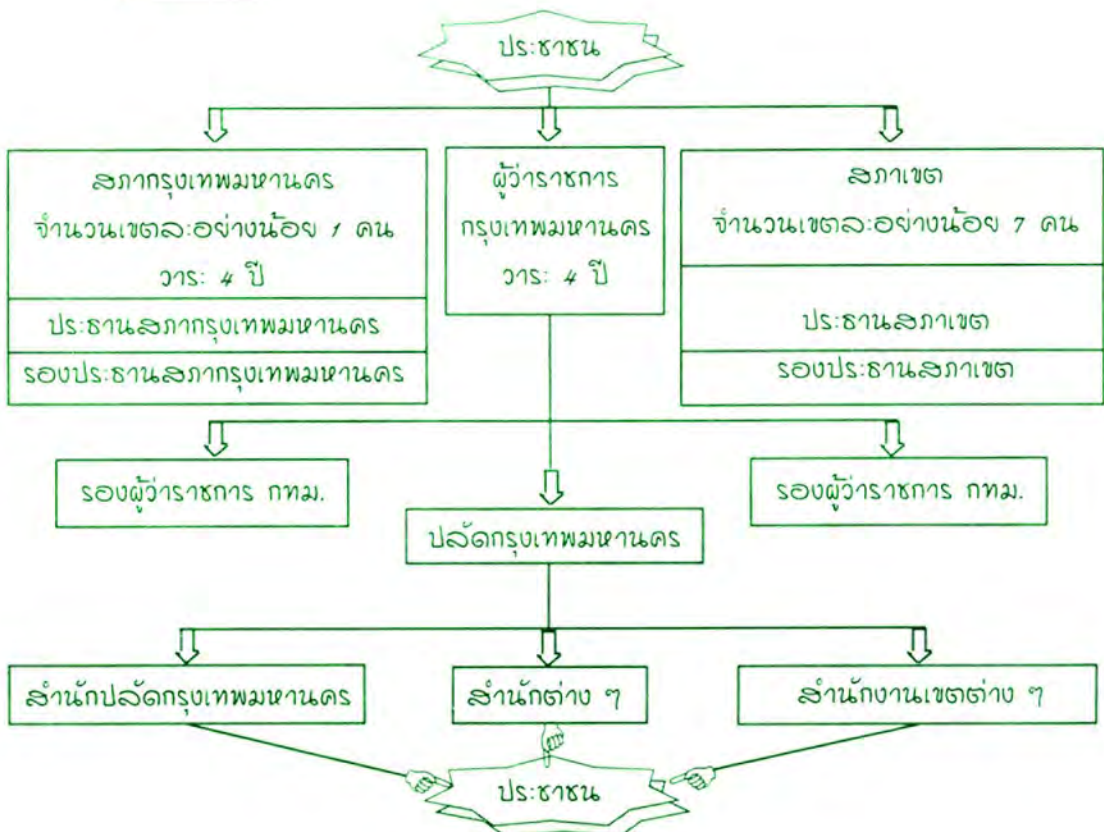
ประชาชน

สภากรุงเทพมหานคร
จำนวนเขตละอย่างน้อย 1 คน
วาระ 4 ปี

ประธานสภากรุงเทพมหานคร

รองประธานสภากรุงเทพมหานคร

ผู้ว่าราชการ
กรุงเทพมหานคร
วาระ 4 ปี

สภาเขต
จำนวนเขตละอย่างน้อย 7 คน

ประธานสภาเขต

รองประธานสภาเขต

รองผู้ว่าราชการ กทม.

ปลัดกรุงเทพมหานคร

รองผู้ว่าราชการ กทม.

สำนักปลัดกรุงเทพมหานคร

สำนักต่าง ๆ

สำนักงานเขตต่าง ๆ

ประชาชน